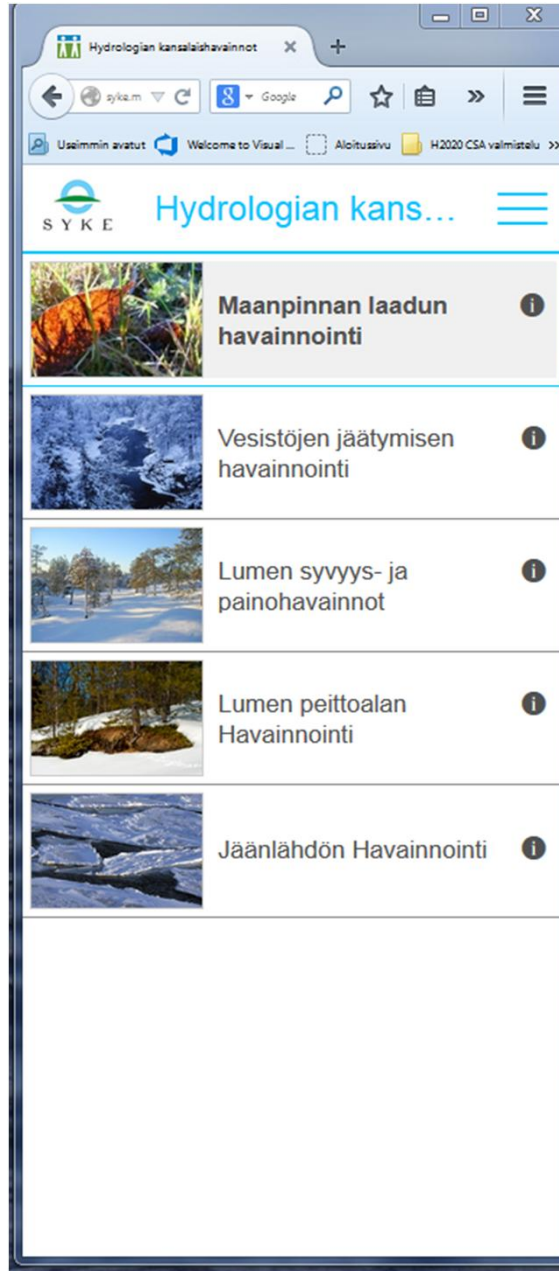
Hydrologian kansalaishavainnot ×

+

syke.m

Google

»

Useimmin avatut

Welcome to Visual ...

Aloitussivu

H2020 CSA valmistelu

»

SYKE

Hydrologian kans...

Maanpinnan laadun havainnointi

Vesistöjen jäätymisen havainnointi

Lumen syvyys- ja painohavainnot

Lumen peittoalan Havainnointi

Jäänlähdön Havainnointi